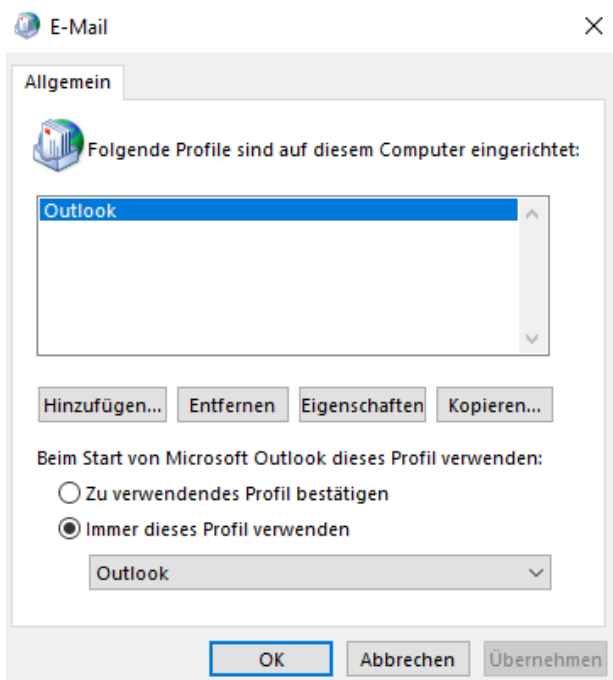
E-Mail

Allgemein

Folgende Profile sind auf diesem Computer eingerichtet:

Outlook

Hinzufügen... Entfernen Eigenschaften Kopieren...

Beim Start von Microsoft Outlook dieses Profil verwenden:

Zu verwendendes Profil bestätigen

Immer dieses Profil verwenden

Outlook

OK Abbrechen Übernehmen